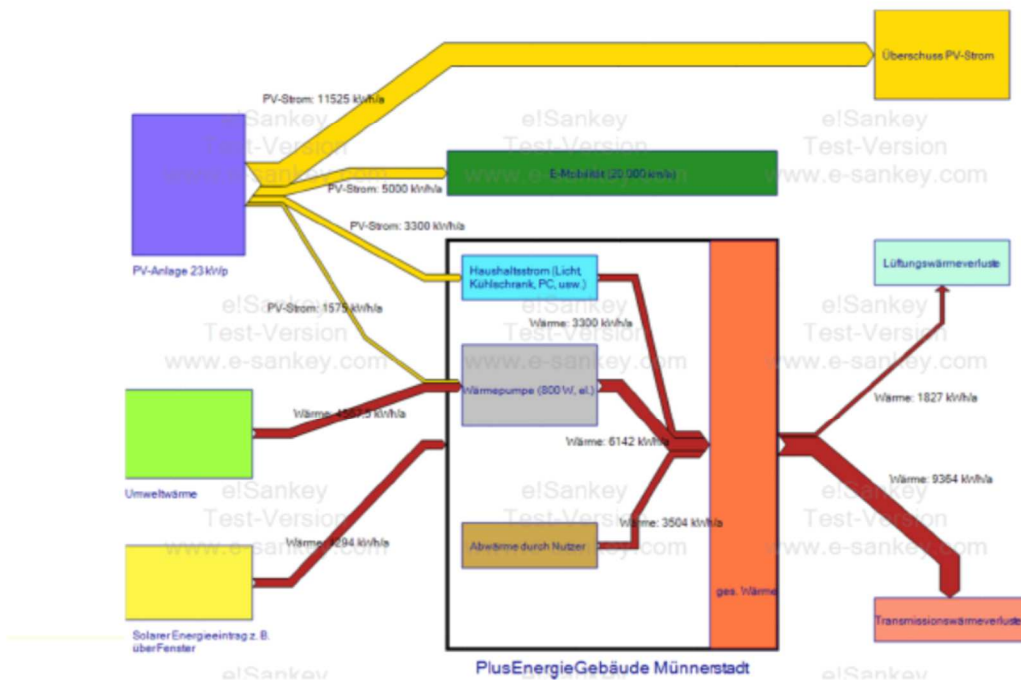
Überschuss PV-Strom

PV-Strom: 11525 kWh/a

e!Sankey Test-Version www.e-sankey.com

e!Sankey Test-Version www.e-sankey.com

e!Sankey Test-Version www.e-sankey.com

E-Mobilität (20.000 km/a)

PV-Strom: 5000 kWh/a

PV-Strom: 3300 kWh/a

PV-Anlage 23 kWp

Haushaltsstrom (Licht, Kühlschrank, PC, usw.)

Lüftungswärmeverluste

PV-Strom: 1575 kWh/a

Wärme: 3300 kWh/a

e!Sankey Test-Version www.e-sankey.com

e!Sankey Test-Version www.e-sankey.com

e!Sankey Test-Version www.e-sankey.com

Wärmepumpe (800 W, el.)

Wärme: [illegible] kWh/a

Wärme: 1827 kWh/a

Wärme: 6142 kWh/a

Umweltwärme

Wärme: 9364 kWh/a

e!Sankey Test-Version www.e-sankey.com

e!Sankey Test-Version www.e-sankey.com

e!Sankey Test-Version www.e-sankey.com

Wärme: 3504 kWh/a

Wärme: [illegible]294 kWh/a

Abwärme durch Nutzer

ges. Wärme

Solarer Energieeintrag z. B. über Fenster

Transmissionswärmeverluste

PlusEnergieGebäude Münnerstadt

e!Sankey